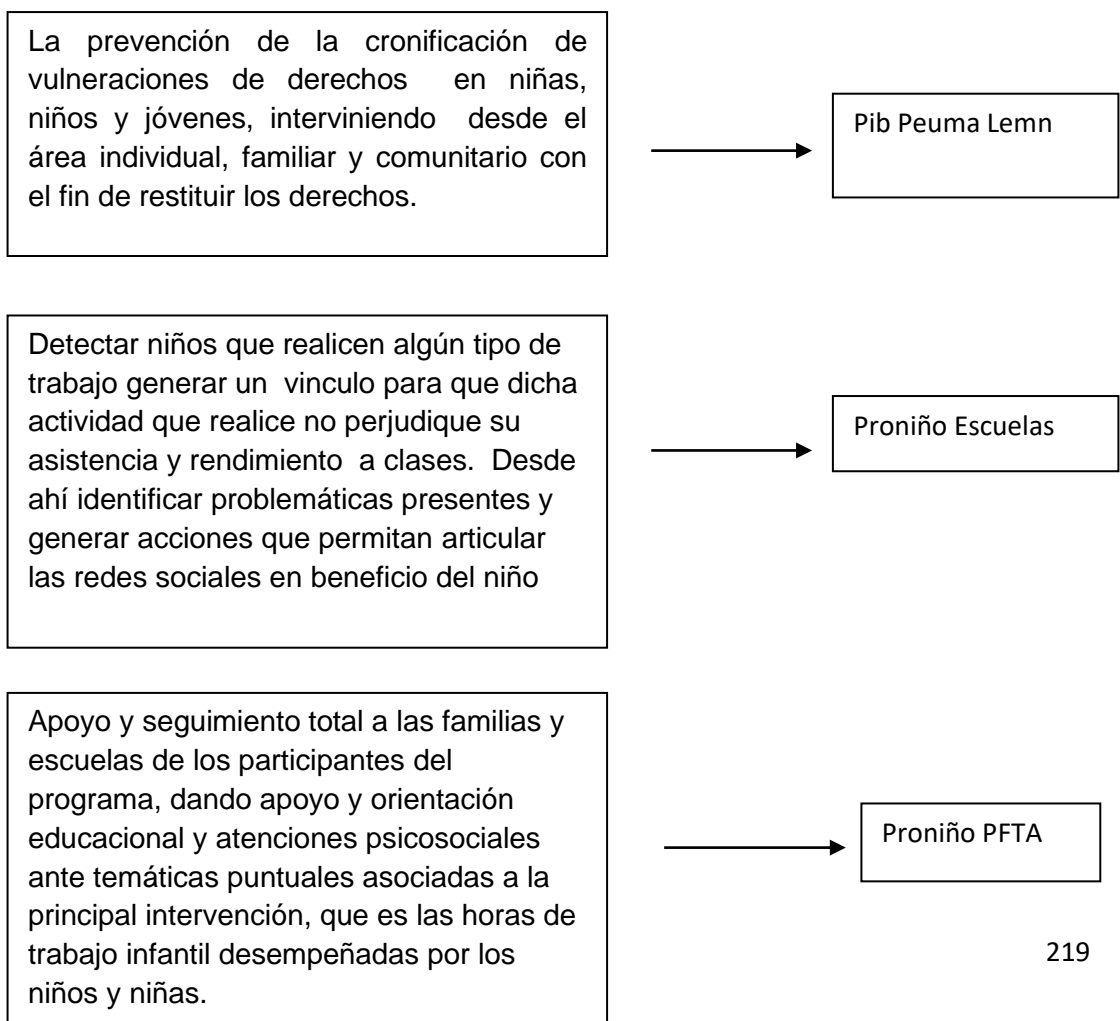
La prevención de la cronificación de vulneraciones de derechos en niñas, niños y jóvenes, interviniendo desde el área individual, familiar y comunitario con el fin de restituir los derechos.

Pib Peuma Lemn

Detectar niños que realicen algún tipo de trabajo generar un vinculo para que dicha actividad que realice no perjudique su asistencia y rendimiento a clases. Desde ahí identificar problemáticas presentes y generar acciones que permitan articular las redes sociales en beneficio del niño

Proniño Escuelas

Apoyo y seguimiento total a las familias y escuelas de los participantes del programa, dando apoyo y orientación educacional y atenciones psicosociales ante temáticas puntuales asociadas a la principal intervención, que es las horas de trabajo infantil desempeñadas por los niños y niñas.

Proniño PFTA

219